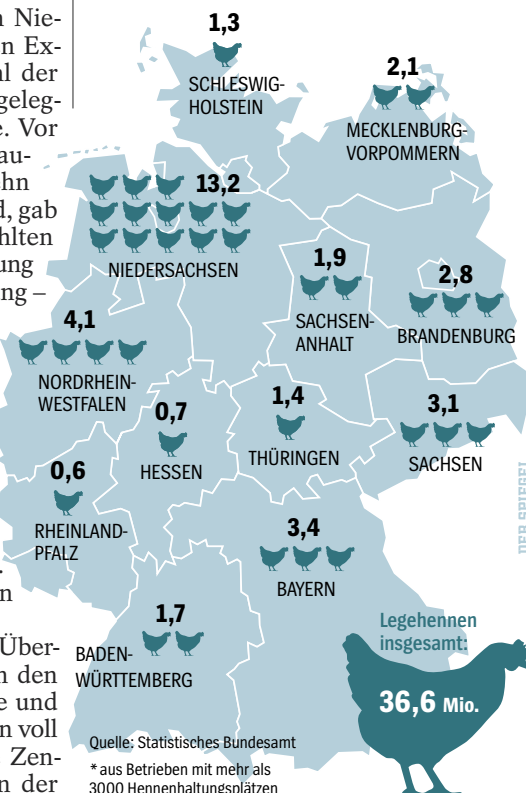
n Nien Exal der gelegte. Vor aum hn d, gab hlten ung ng –

Übern den e und n voll Zenn der

1,3
SCHLESWIG-HOLSTEIN

2,1
MECKLENBURG-VORPOMMERN

13,2
NIEDERSACHSEN

1,9
SACHSEN-ANHALT

2,8
BRANDENBURG

4,1
NORDRHEIN-WESTFALEN

0,7
HESSEN

1,4
THÜRINGEN

3,1
SACHSEN

0,6
RHEINLAND-PFALZ

3,4
BAYERN

1,7
BADEN-WÜRTTEMBERG

Legehennen insgesamt:
36,6 Mio.

Quelle: Statistisches Bundesamt

* aus Betrieben mit mehr als 3000 Hennenhaltungsplätzen

DER SPIEGEL